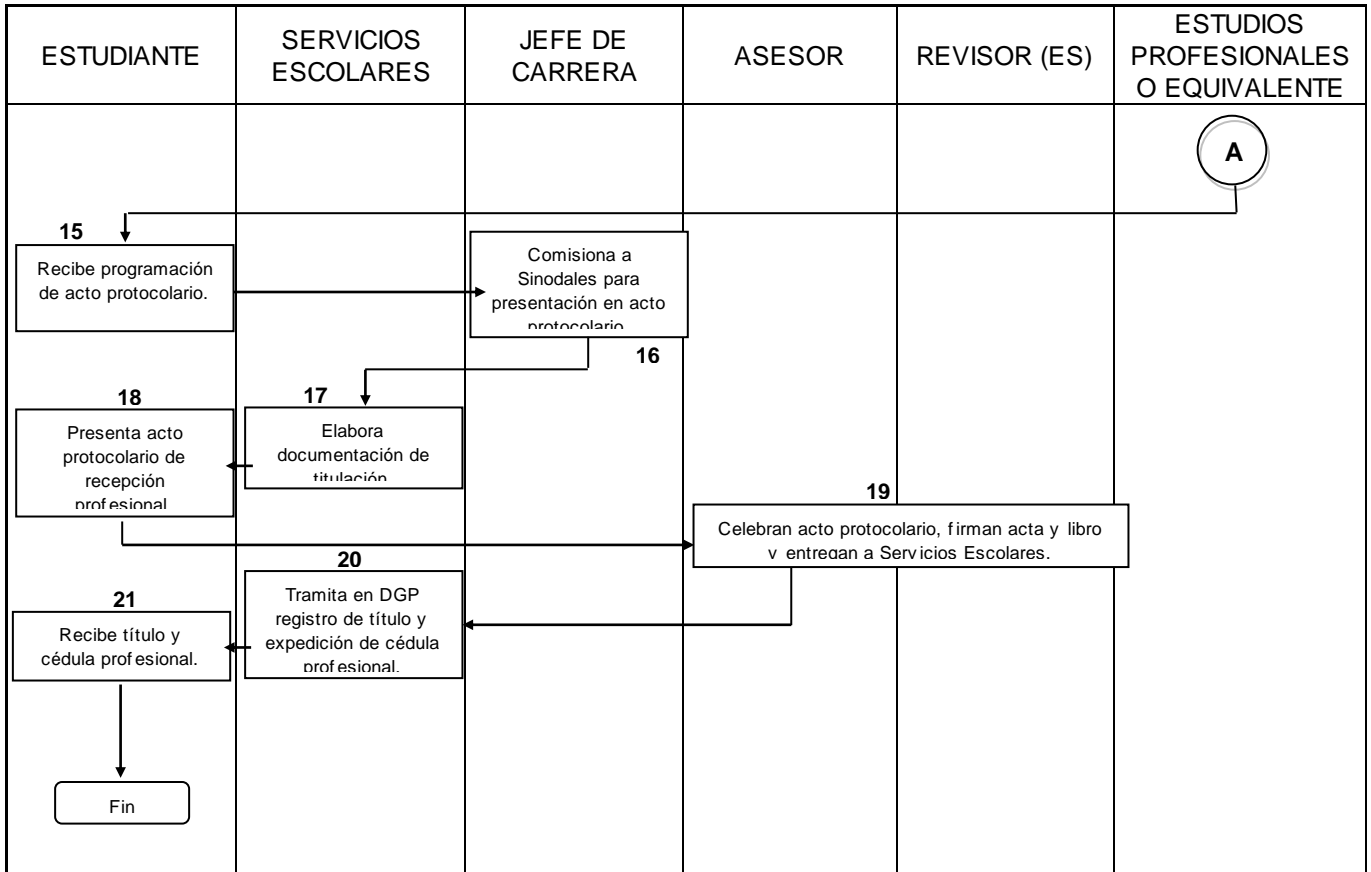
| ESTUDIANTE | SERVICIOS ESCOLARES | JEFE DE CARRERA | ASESOR | REVISOR (ES) | ESTUDIOS PROFESIONALES O EQUIVALENTE |
|---|---|---|---|---|---|

A

15

Recibe programación de acto protocolario.

Comisiona a Sinodales para presentación en acto protocolario.

16

18

17

Presenta acto protocolario de recepción profesional

Elabora documentación de titulación

19

Celebran acto protocolario, firman acta y libro y entregan a Servicios Escolares.

20

21

Tramita en DGP registro de título y expedición de cédula profesional.

Recibe título y cédula profesional.

Fin